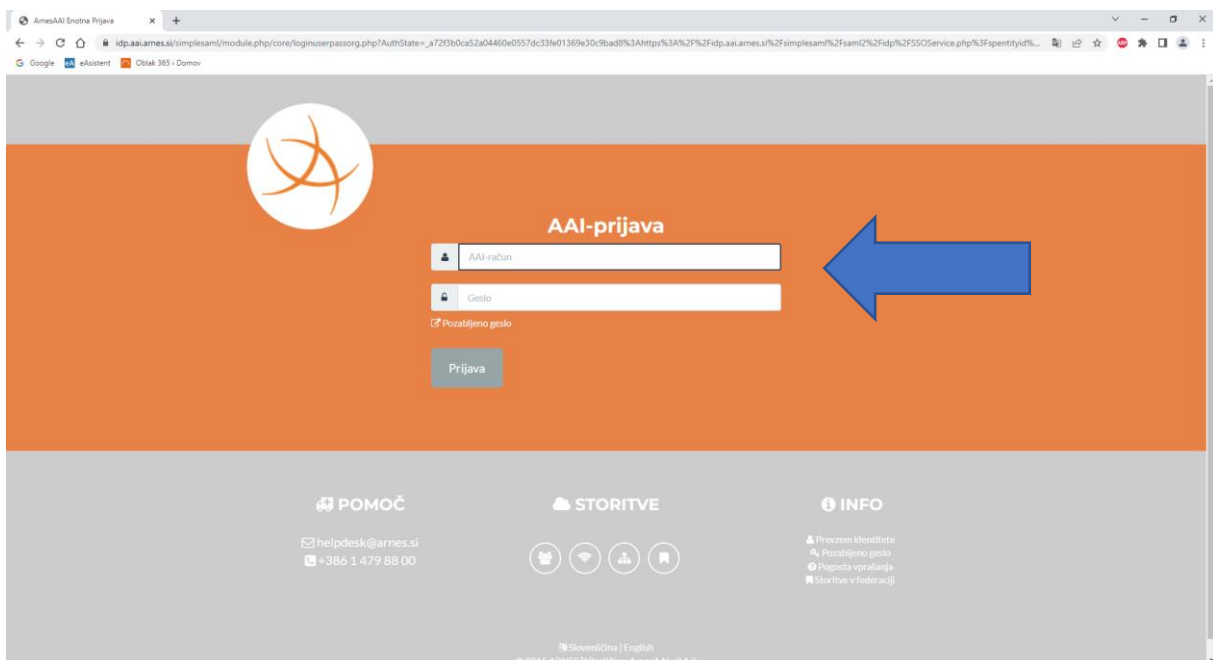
ArnesAAI Enotna Prijava × +

idp.aai.arnes.si/simplesaml/module.php/core/loginuserpassorg.php?AuthState=_a72f3b0ca52a04460e0557dc33fe01369e30c9bad8%3Ahttps%3A%2F%2Fidp.aai.arnes.si%2Fsimplesaml%2Fsaml2%2Fidp%2FSSOService.php%3Fspentityid%...

Google eAsistent Oblak 365 - Domov

AAI-prijava

AAI-račun

Geslo

Pozabljeno geslo

Prijava

POMOČ

helpdesk@arnes.si
+386 1 479 88 00

STORITVE

INFO

Prevzem identitete
Pozabljeno geslo
Pogosta vprašanja
Storitve v federaciji

Slovenščina | English

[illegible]